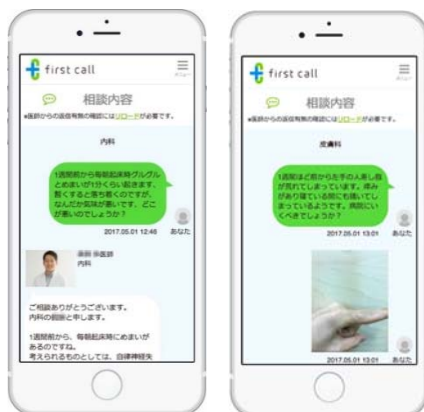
first call

相談内容

※医師からの返信有無の確認にはリロードが必要です。

内科

1週間前から毎朝起床時グルグルとめまいが1分くらい起きます。

暫くすると落ち着くのですが、なんだか気味が悪いです。どこが悪いのでしょうか?

2017.05.01 12:46 あなた

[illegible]
内科

ご相談ありがとうございます。
内科の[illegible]と申します。

1週間前から、毎朝起床時にめまいがあるのですね。
考えられるものとしては、自律神経失

first call

相談内容

※医師からの返信有無の確認にはリロードが必要です。

皮膚科

1週間ほど前から左手の人差し指が荒れてしまっています。痒みがあり掻いている間にも掻いてしまっているようです。病院にいくべきでしょうか?

2017.05.01 13:01 あなた

2017.05.01 13:01 あなた